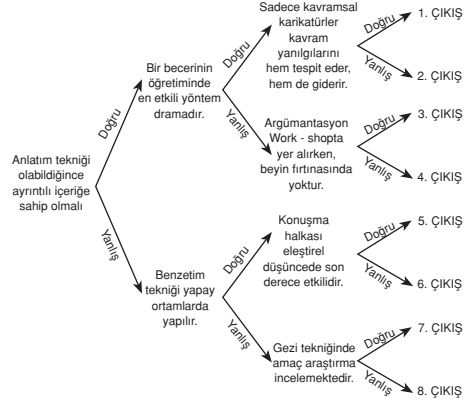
Anlatım tekniği olabildiğince ayrıntılı içeriğe sahip olmalı

Doğru

Bir becerinin öğretiminde en etkili yöntem dramadır.

Doğru

Sadece kavramsal karikatürler kavram yanılgılarını hem tespit eder, hem de giderir.

Doğru

1. ÇIKIŞ

Yanlış

2. ÇIKIŞ

Yanlış

Argümantasyon Work - shopta yer alırken, beyin fırtınasında yoktur.

Doğru

3. ÇIKIŞ

Yanlış

4. ÇIKIŞ

Yanlış

Benzetim tekniği yapay ortamlarda yapılır.

Doğru

Konuşma halkası eleştirel düşüncede son derece etkilidir.

Doğru

5. ÇIKIŞ

Yanlış

6. ÇIKIŞ

Yanlış

Gezi tekniğinde amaç araştırma incelemektedir.

Doğru

7. ÇIKIŞ

Yanlış

8. ÇIKIŞ